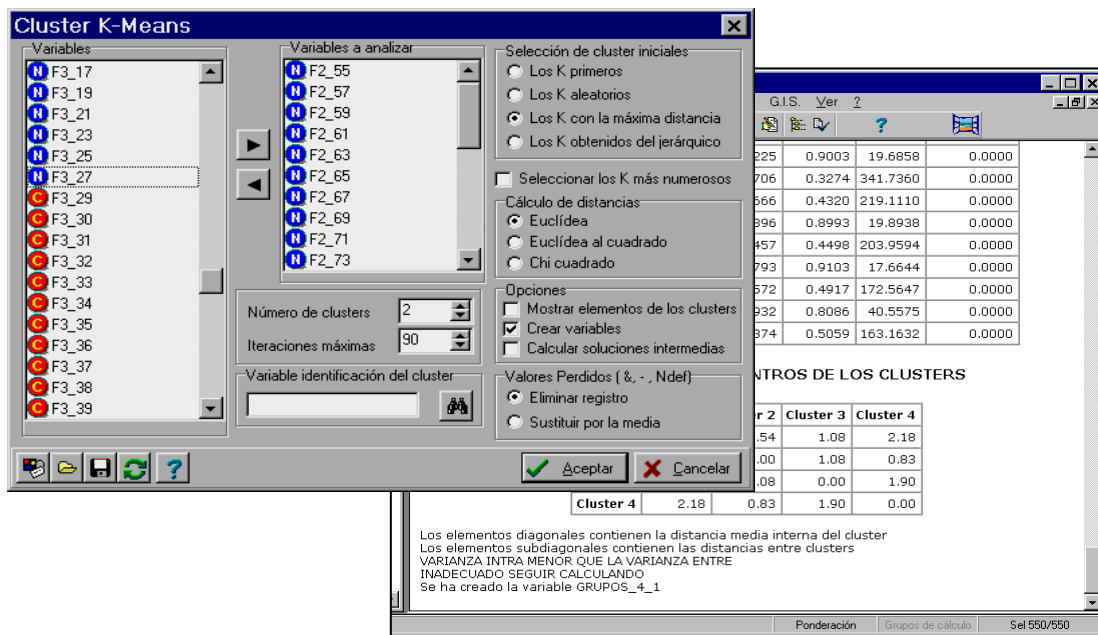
Cluster K-Means

Variables
N F3_17
N F3_19
N F3_21
N F3_23
N F3_25
N F3_27
C F3_29
C F3_30
C F3_31
C F3_32
C F3_33
C F3_34
C F3_35
C F3_36
C F3_37
C F3_38
C F3_39

Variables a analizar
N F2_55
N F2_57
N F2_59
N F2_61
N F2_63
N F2_65
N F2_67
N F2_69
N F2_71
N F2_73

Número de clusters 2
Iteraciones máximas 90

Variable identificación del cluster

Selección de cluster iniciales
Los K primeros
Los K aleatorios
Los K con la máxima distancia
Los K obtenidos del jerárquico

Seleccionar los K más numerosos

Cálculo de distancias
Euclídea
Euclídea al cuadrado
Chi cuadrado

Opciones
Mostrar elementos de los clusters
Crear variables
Calcular soluciones intermedias

Valores Perdidos ( &, - , Ndef)
Eliminar registro
Sustituir por la media

Aceptar
Cancelar

G.I.S. Ver ?

| 225 | 0.9003 | 19.6858 | 0.0000 |
|---|---|---|---|
| 706 | 0.3274 | 341.7360 | 0.0000 |
| 566 | 0.4320 | 219.1110 | 0.0000 |
| 396 | 0.8993 | 19.8938 | 0.0000 |
| 457 | 0.4498 | 203.9594 | 0.0000 |
| 793 | 0.9103 | 17.6644 | 0.0000 |
| 572 | 0.4917 | 172.5647 | 0.0000 |
| 932 | 0.8086 | 40.5575 | 0.0000 |
| 374 | 0.5059 | 163.1632 | 0.0000 |

NTROS DE LOS CLUSTERS

| | | r 2 | Cluster 3 | Cluster 4 |
|---|---|---|---|---|
| | | .54 | 1.08 | 2.18 |
| | | .00 | 1.08 | 0.83 |
| | | .08 | 0.00 | 1.90 |
| Cluster 4 | 2.18 | 0.83 | 1.90 | 0.00 |

Los elementos diagonales contienen la distancia media interna del cluster
Los elementos subdiagonales contienen las distancias entre clusters
VARIANZA INTRA MENOR QUE LA VARIANZA ENTRE
INADECUADO SEGUIR CALCULANDO
Se ha creado la variable GRUPOS_4_1

Ponderación Grupos de cálculo Sel 550/550